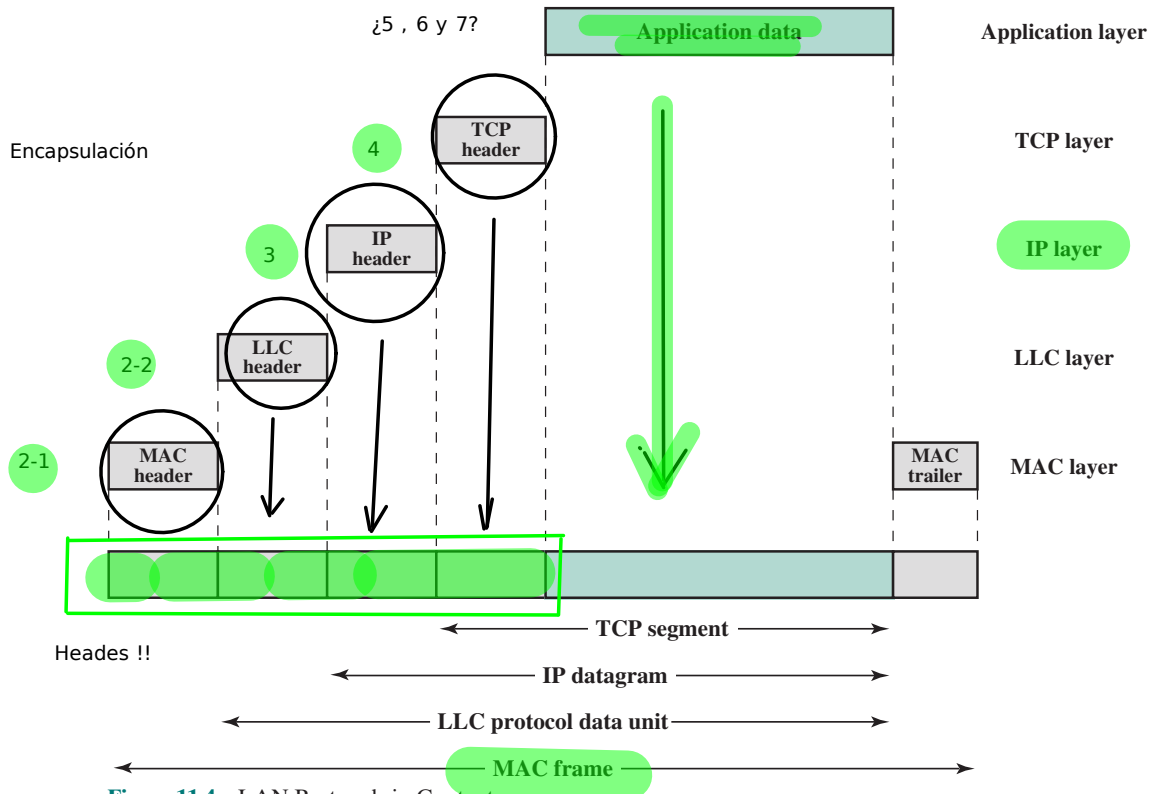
¿5 , 6 y 7?

Application data

Application layer

Encapsulación

4

TCP header

TCP layer

3

IP header

IP layer

2-2

LLC header

LLC layer

2-1

MAC header

MAC trailer

MAC layer

TCP segment

Heades !!

IP datagram

LLC protocol data unit

MAC frame

Figure 11.4 LAN Protocols in Context